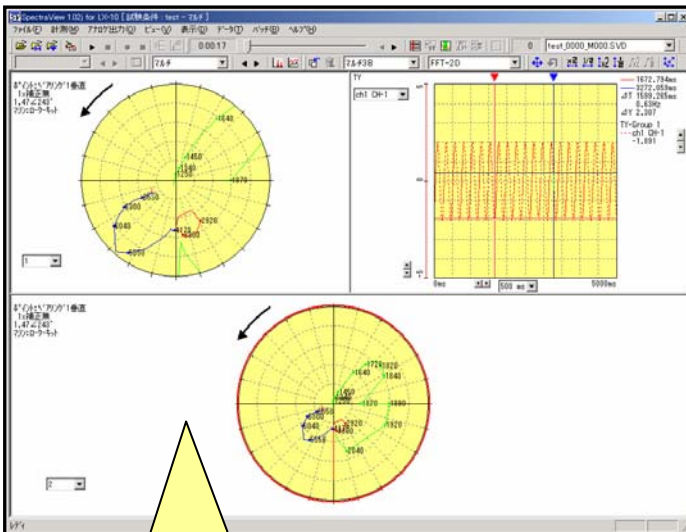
SpectraView 1.02 for LX-10 [試験条件 : test - マルチ]
ファイル(F) 計測(M) アナログ出力(O) ビュー(V) 表示(D) データ(T) バッチ(B) ヘルプ(H)
0:00:17
0
test_0000_M000.SVD
マルチ
マルチ3B
FFT-2D

ﾎﾞｸｼﾝｸﾞ1ﾎﾞﾘｭｰﾑ垂直
1x補正無
1.47∠243°
ﾅｲｷｽﾄﾌﾟﾛｯﾄ

1640
1450
1640
1570
1850
2920
1040
1050

1

TY
ch1 CH-1
1672.784ms
3272.053ms
ΔT 1599.269ms
0.63Hz
ΔY 2.387
TY-Group 1
ch1 CH-1
-1.891
0ms
500 ms
5000ms

ﾎﾞｸｼﾝｸﾞ1ﾎﾞﾘｭｰﾑ垂直
1x補正無
1.47∠243°
ﾅｲｷｽﾄﾌﾟﾛｯﾄ

1720
1920
1640
1840
1450
1920
1880
1650
1920
1050
2040

2

ﾚﾃﾞｨ